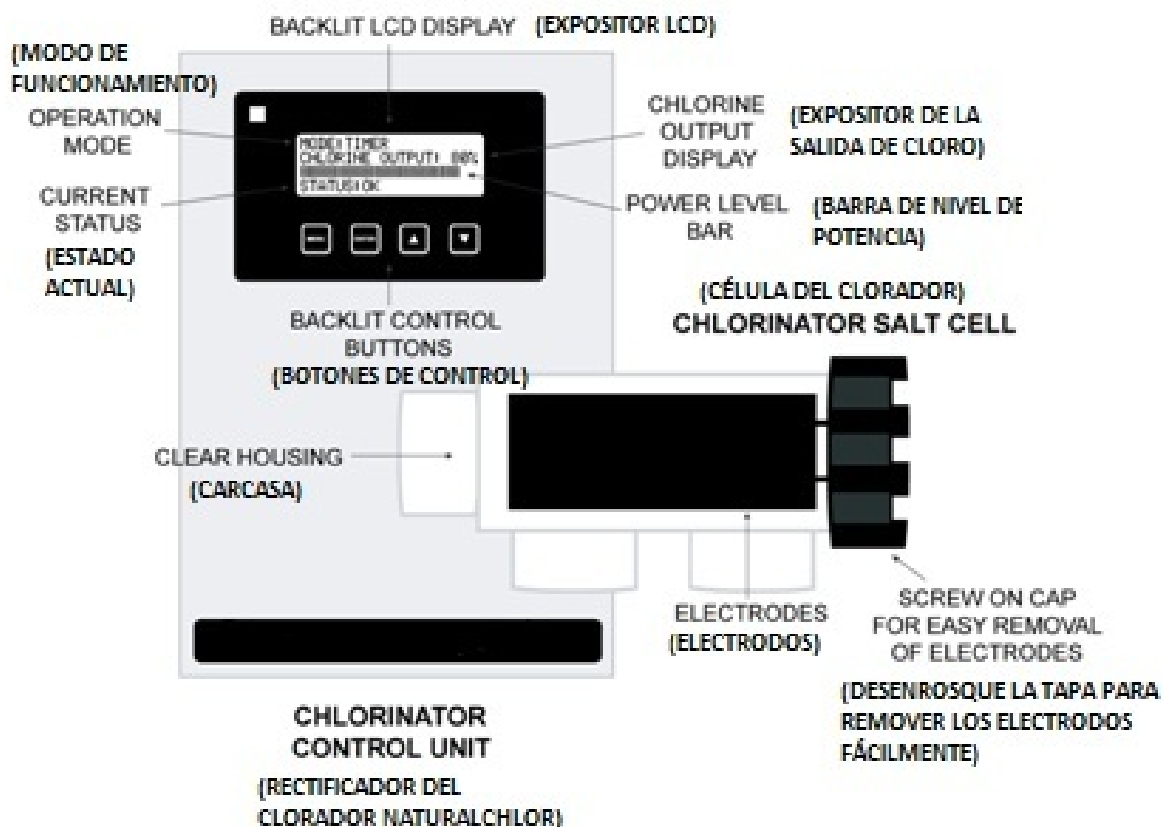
BACKLIT LCD DISPLAY (EXPOSITOR LCD)

(MODO DE FUNCIONAMIENTO)
OPERATION MODE

CURRENT STATUS
(ESTADO ACTUAL)

MODE: TIMER
CHLORINE OUTPUT: 80%
STATUS: OK

CHLORINE OUTPUT DISPLAY
(EXPOSITOR DE LA SALIDA DE CLORO)

POWER LEVEL BAR
(BARRA DE NIVEL DE POTENCIA)

BACKLIT CONTROL BUTTONS
(BOTONES DE CONTROL)

(CÉLULA DEL CLORADOR)
CHLORINATOR SALT CELL

CLEAR HOUSING
(CARCASA)

ELECTRODES
(ELECTRODOS)

SCREW ON CAP FOR EASY REMOVAL OF ELECTRODES
(DESENROSQUE LA TAPA PARA REMOVER LOS ELECTRODOS FÁCILMENTE)

CHLORINATOR CONTROL UNIT
(RECTIFICADOR DEL CLORADOR NATURALCHLOR)